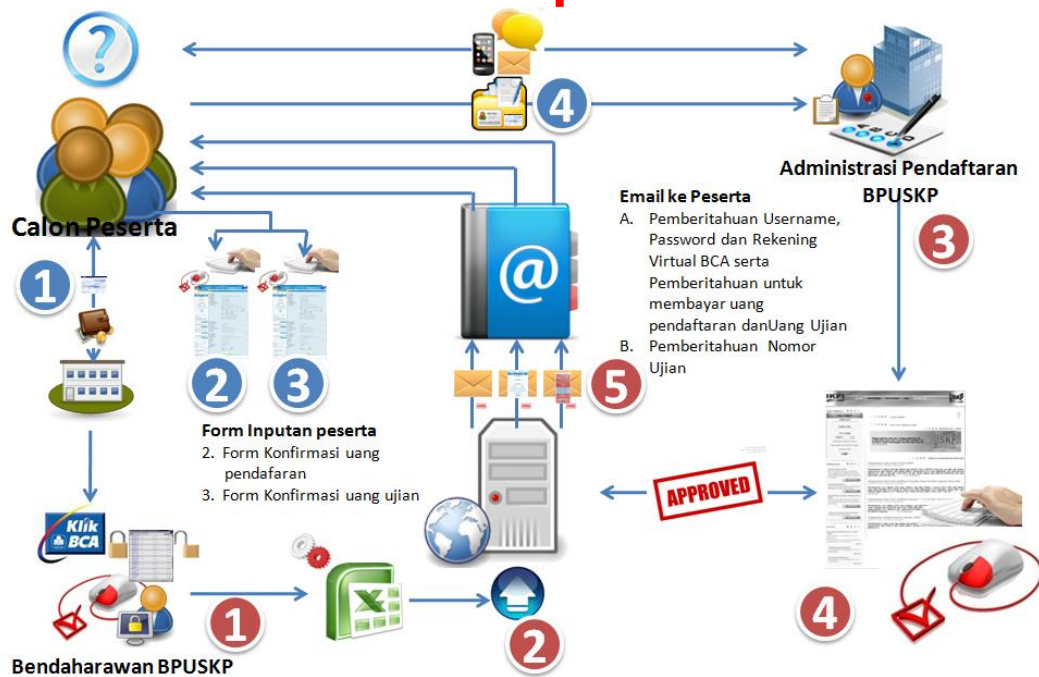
?

4

Administrasi Pendaftaran BPUSKP

Calon Peserta

Email ke Peserta
A. Pemberitahuan Username, Password dan Rekening Virtual BCA serta Pemberitahuan untuk membayar uang pendaftaran danUang Ujian
B. Pemberitahuan Nomor Ujian

3

1

2

3

5

Form Inputan peserta
2. Form Konfirmasi uang pendafaran
3. Form Konfirmasi uang ujian

APPROVED

Klik BCA

1

2

4

Bendaharawan BPUSKP